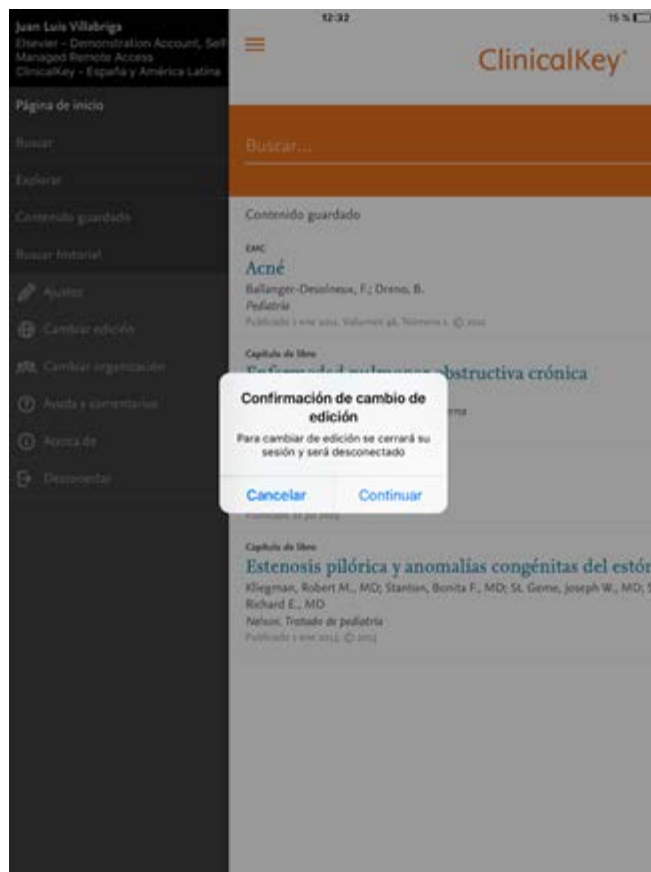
Juan Luis Villabriga
Elsevier - Demonstration Account, Self Managed Remote Access
ClinicalKey - España y América Latina

Página de inicio
Buscar
Explorar
Contenido guardado
Buscar historial
Ajustes
Cambiar edición
Cambiar organización
Ayuda y comentarios
Acerca de
Desconectar

12:32
15 %

ClinicalKey

Buscar...

Contenido guardado

EMC
Acné
Ballanger-Desolneux, F.; Dreno, B.
Pediatría
Publicado 1 ene 2011. Volumen 46, Número 1. © 2011

Capítulo de libro
Enfermedad pulmonar obstructiva crónica
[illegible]

Confirmación de cambio de edición
Para cambiar de edición se cerrará su sesión y será desconectado
Cancelar
Continuar

Publicado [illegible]

Capítulo de libro
Estenosis pilórica y anomalías congénitas del estó
Kliegman, Robert M., MD; Stanton, Bonita F., MD; St. Geme, Joseph W., MD; Richard E., MD
Nelson. Tratado de pediatría
Publicado 1 ene 2013. © 2013